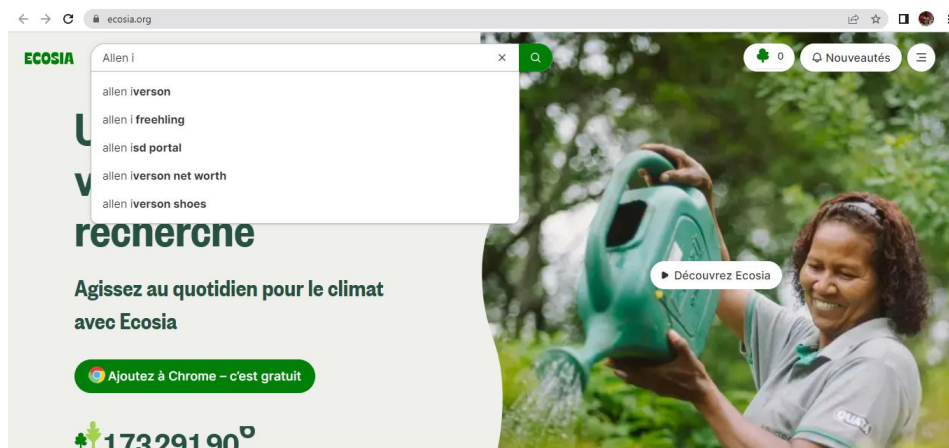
ecosia.org

ECOSIA

Allen i

allen iverson
allen i freehling
allen isd portal
allen iverson net worth
allen iverson shoes

0
Nouveautés

U
v
recherche

Agissez au quotidien pour le climat avec Ecosia

Ajoutez à Chrome – c'est gratuit

Découvrez Ecosia

17329190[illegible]